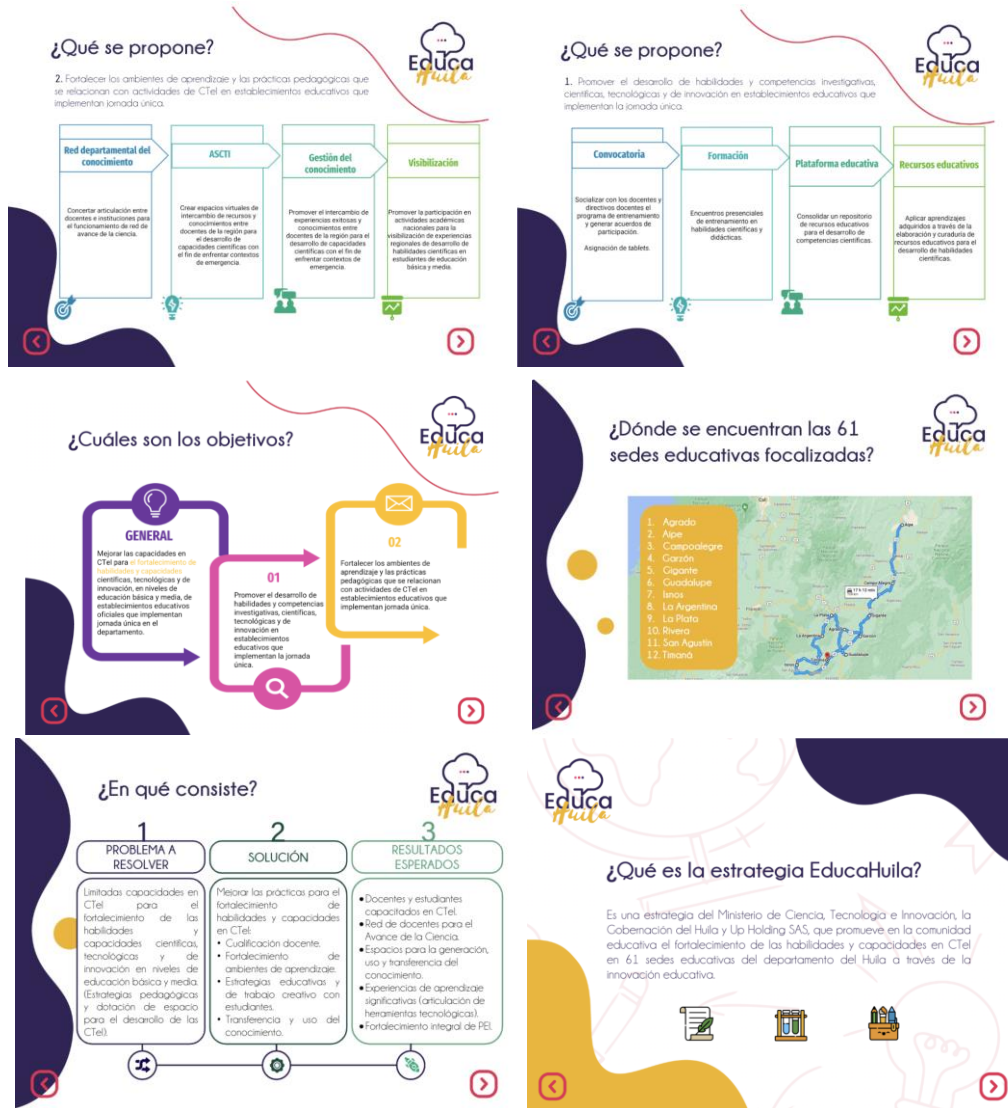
¿Qué se propone?

Educa Huila

2. Fortalecer los ambientes de aprendizaje y las prácticas pedagógicas que se relacionan con actividades de CTeI en establecimientos educativos que implementan jornada única.

Red departamental del conocimiento

Concertar articulación entre docentes e instituciones para el funcionamiento de red de avance de la ciencia.

ASCTI

Crear espacios virtuales de intercambio de recursos y conocimientos entre docentes de la región para el desarrollo de capacidades científicas con el fin de enfrentar contextos de emergencia.

Gestión del conocimiento

Promover el intercambio de experiencias exitosas y conocimientos entre docentes de la región para el desarrollo de capacidades científicas con el fin de enfrentar contextos de emergencia.

Visibilización

Promover la participación en actividades académicas nacionales para la visibilización de experiencias regionales de desarrollo de habilidades científicas en estudiantes de educación básica y media.

¿Qué se propone?

Educa Huila

1. Promover el desarrollo de habilidades y competencias investigativas, científicas, tecnológicas y de innovación en establecimientos educativos que implementan la jornada única.

Convocatoria

Socializar con los docentes y directivos docentes el programa de entrenamiento y generar acuerdos de participación.

Asignación de tablets.

Formación

Encuentros presenciales de entrenamiento en habilidades científicas y didácticas.

Plataforma educativa

Consolidar un repositorio de recursos educativos para el desarrollo de competencias científicas.

Recursos educativos

Aplicar aprendizajes adquiridos a través de la elaboración y curaduría de recursos educativos para el desarrollo de habilidades científicas.

¿Cuáles son los objetivos?

Educa Huila

GENERAL

Mejorar las capacidades en CTeI para el fortalecimiento de habilidades y capacidades científicas, tecnológicas y de innovación, en niveles de educación básica y media, de establecimientos educativos oficiales que implementan jornada única en el departamento.

01

Promover el desarrollo de habilidades y competencias investigativas, científicas, tecnológicas y innovación en establecimientos educativos que implementan la jornada única.

02

Fortalecer los ambientes de aprendizaje y las prácticas pedagógicas que se relacionan con actividades de CTeI en establecimientos educativos que implementan jornada única.

¿Dónde se encuentran las 61 sedes educativas focalizadas?

Educa Huila

1. Agrado
2. Aipe
3. Campoalegre
4. Garzón
5. Gigante
6. Guadalupe
7. Isnos
8. La Argentina
9. La Plata
10. Rivera
11. San Agustín
12. Timaná

¿En qué consiste?

Educa Huila

1
PROBLEMA A RESOLVER

Limitadas capacidades en CTeI para el fortalecimiento de las habilidades y capacidades científicas, tecnológicas y de innovación en niveles de educación básica y media. (Estrategias pedagógicas y dotación de espacio para el desarrollo de la CTeI).

2
SOLUCIÓN

Mejorar las prácticas para el fortalecimiento de habilidades y capacidades en CTeI:
• Cualificación docente.
• Fortalecimiento de ambientes de aprendizaje.
• Estrategias educativas y de trabajo creativo con estudiantes.
• Transferencia y uso del conocimiento.

3
RESULTADOS ESPERADOS

• Docentes y estudiantes capacitados en CTeI.
• Red de docentes para el Avance de la Ciencia.
• Espacio para la generación, uso y transferencia del conocimiento.
• Experiencias de aprendizaje significativas (articulación de herramientas tecnológicas).
• Fortalecimiento integral de PEI.

Educa Huila

¿Qué es la estrategia EducaHuila?

Es una estrategia del Ministerio de Ciencia, Tecnología e Innovación, la Gobernación del Huila y Up Holding SAS, que promueve en la comunidad educativa el fortalecimiento de las habilidades y capacidades en CTeI en 61 sedes educativas del departamento del Huila a través de la innovación educativa.